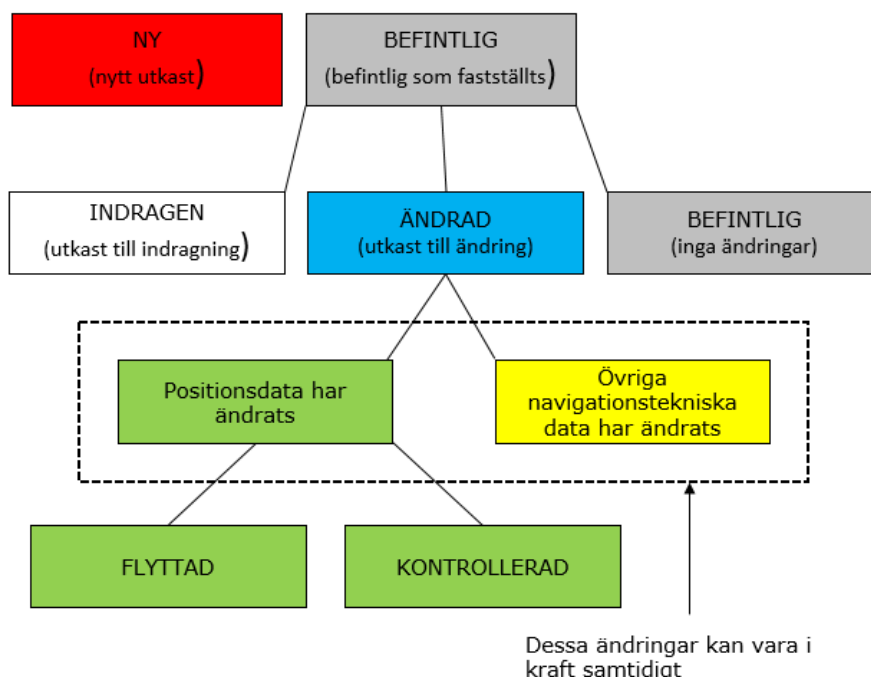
NY
(nytt utkast)

BEFINTLIG
(befintlig som fastställts)

INDRAGEN
(utkast till indragning)

ÄNDRAD
(utkast till ändring)

BEFINTLIG
(inga ändringar)

Positionsdata har ändrats

Övriga navigationstekniska data har ändrats

FLYTTAD

KONTROLLERAD

Dessa ändringar kan vara i kraft samtidigt